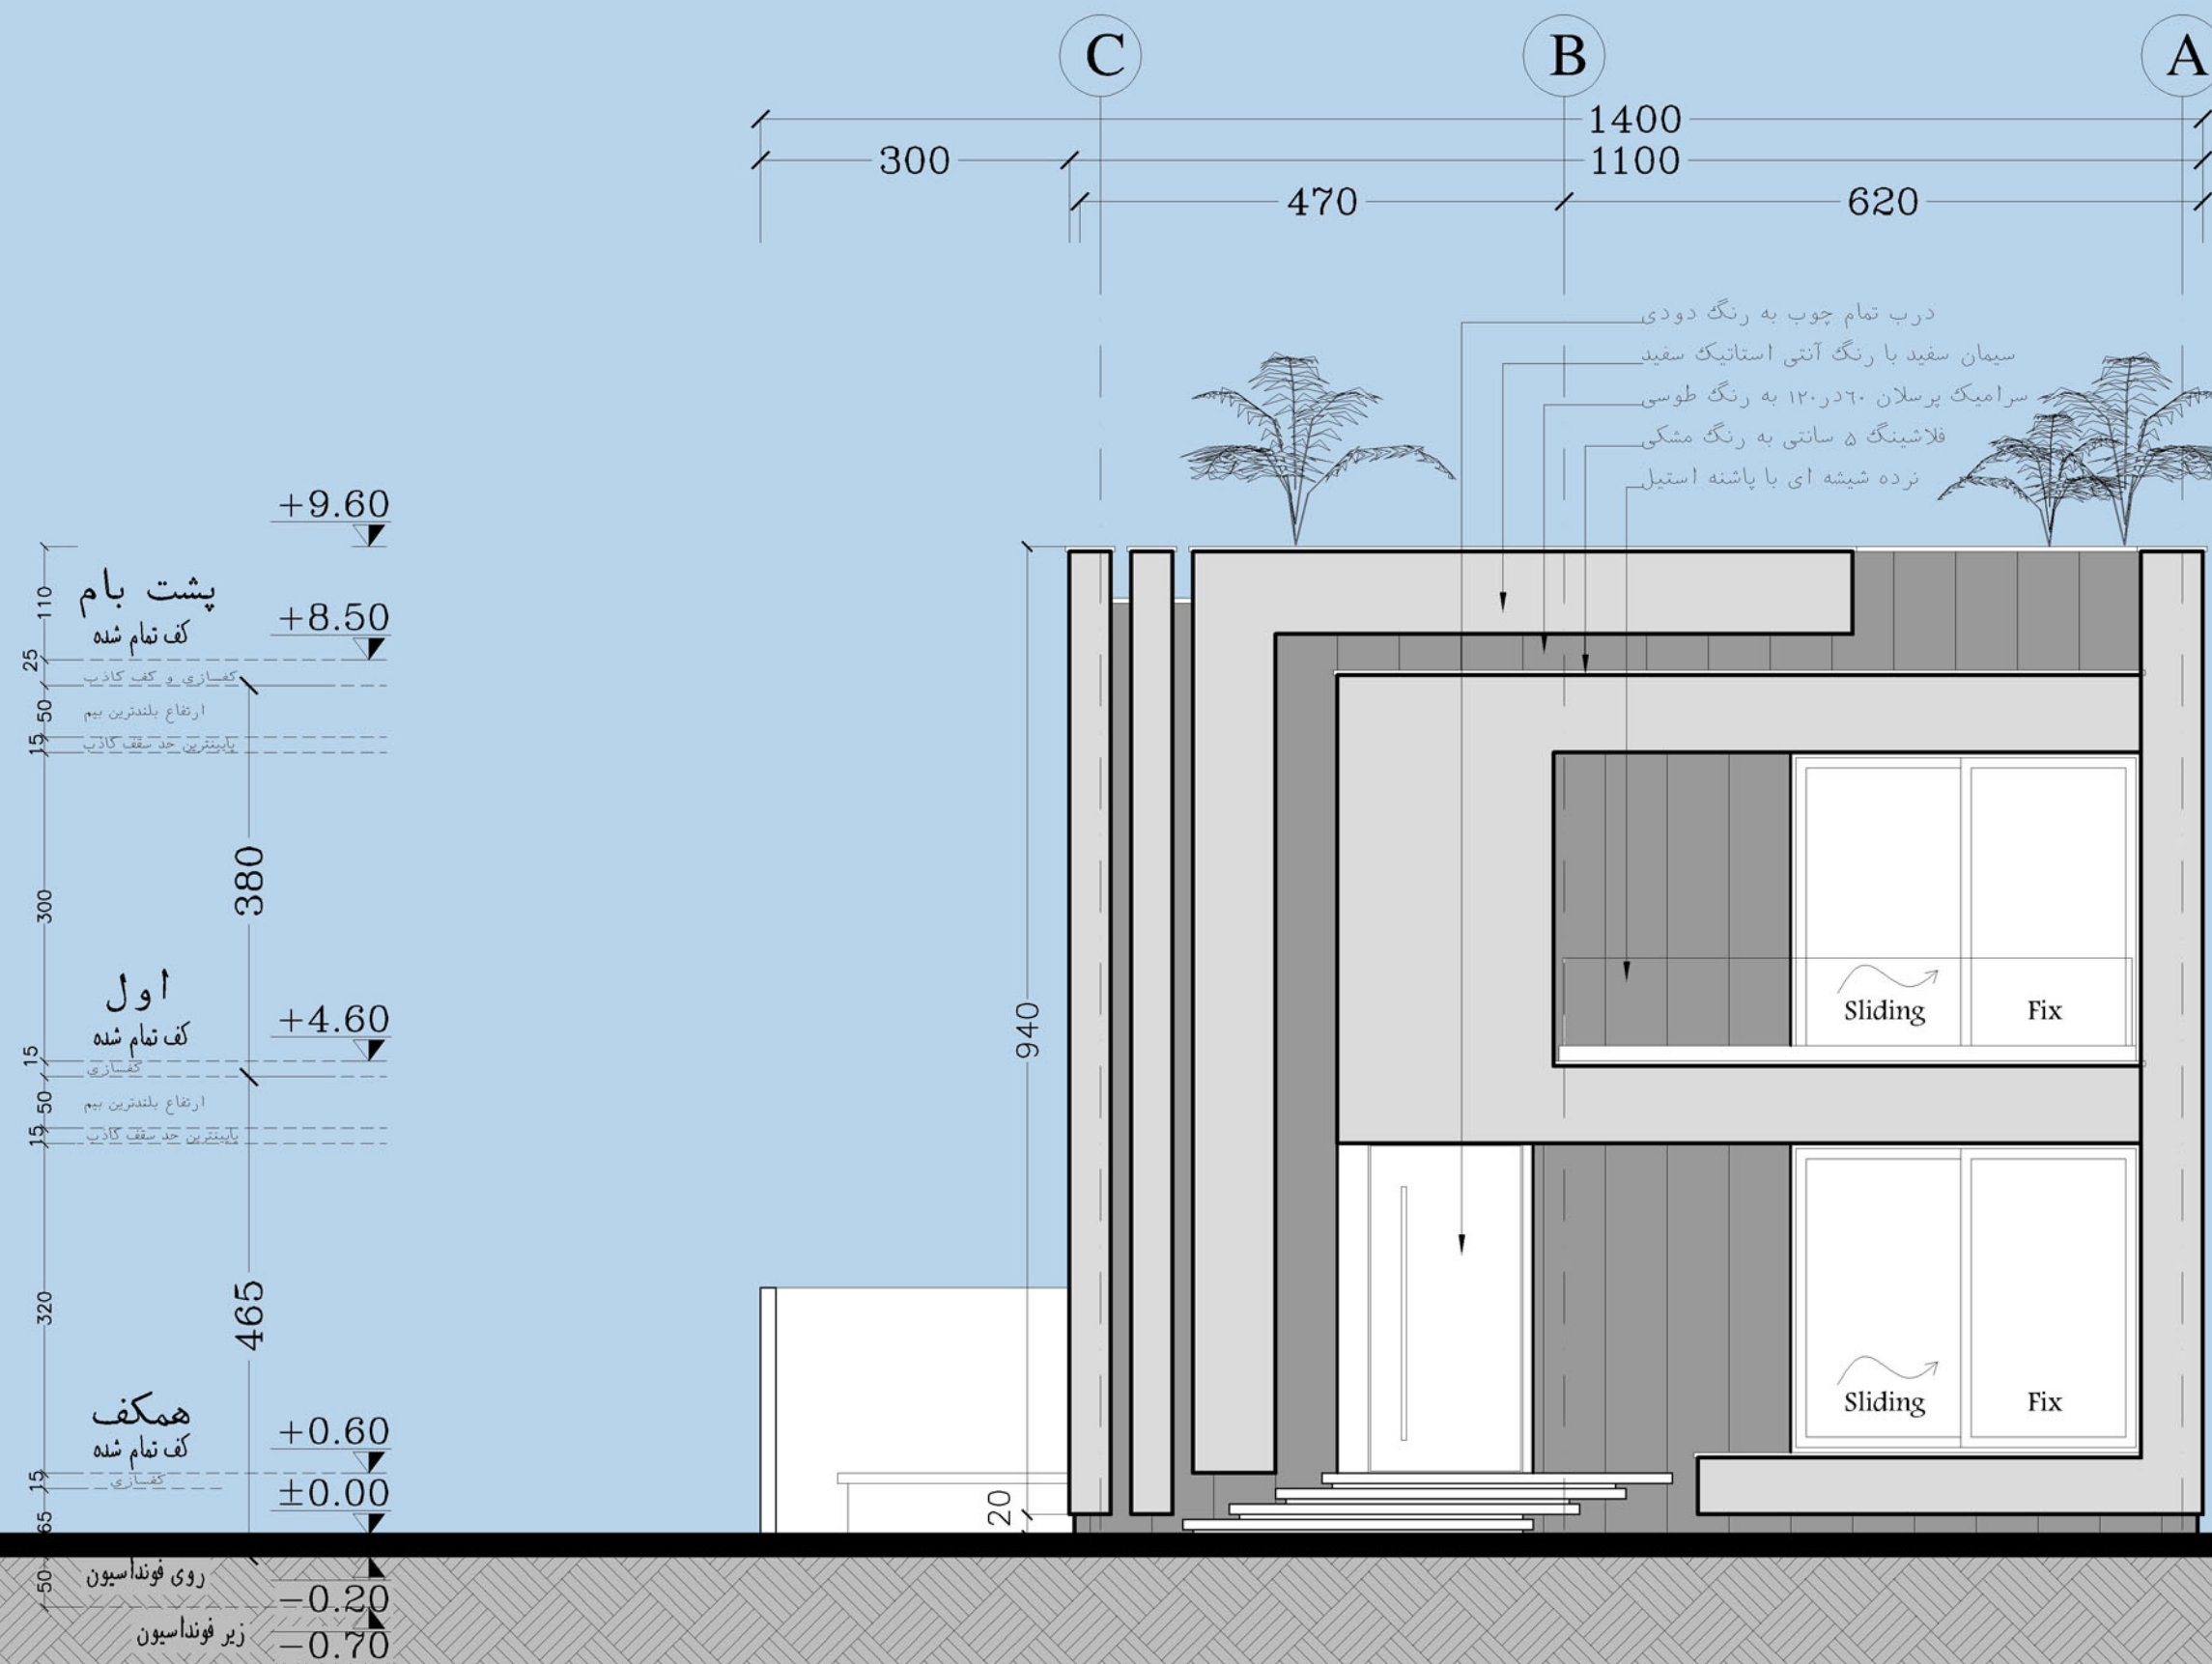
C
B
A
1400
300
1100
470
620

درب تمام چوب به رنگ دودی
سیمان سفید با رنگ آنتی استاتیک سفید
سرامیک پرسلان ۶۰در۱۲۰ به رنگ طوسی
فلاشینگ ۵ سانتی به رنگ مشکی
نرده شیشه ای با پاشنه استیل

+9.60
پشت بام
کف تمام شده
+8.50
110
25
کفسازی و کف کاذب
50
ارتفاع بلندترین بیم
15
پایینترین حد سقف کاذب
380
300
اول
کف تمام شده
+4.60
15
کفسازی
50
ارتفاع بلندترین بیم
15
پایینترین حد سقف کاذب
465
320
همکف
کف تمام شده
+0.60
15
کفسازی
±0.00
65
روی فونداسیون
50
-0.20
زیر فونداسیون
-0.70
940
20
Sliding
Fix
Sliding
Fix